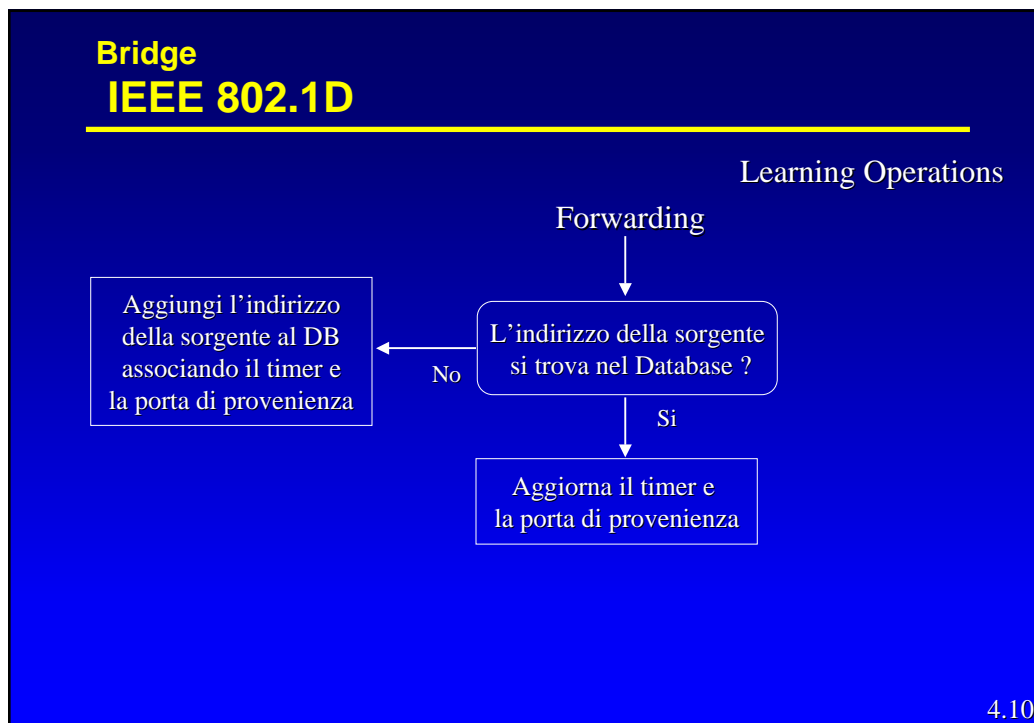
Bridge
IEEE 802.1D

Learning Operations

Forwarding

L’indirizzo della sorgente si trova nel Database ?

No

Aggiungi l’indirizzo della sorgente al DB associando il timer e la porta di provenienza

Si

Aggiorna il timer e la porta di provenienza

4.10